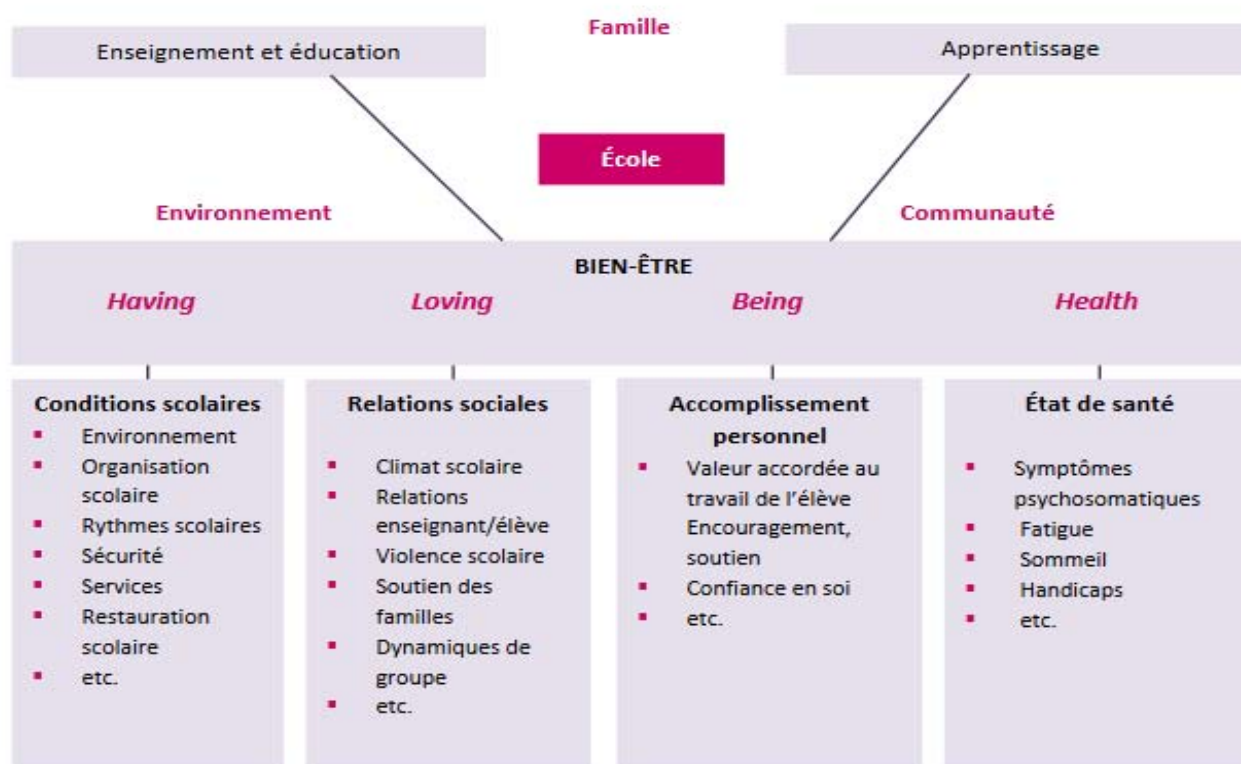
Famille

Enseignement et éducation

Apprentissage

École

Environnement

Communauté

BIEN-ÊTRE

*Having* *Loving* *Being* *Health*

**Conditions scolaires**
- Environnement
- Organisation scolaire
- Rythmes scolaires
- Sécurité
- Services
- Restauration scolaire
- etc.

**Relations sociales**
- Climat scolaire
- Relations enseignant/élève
- Violence scolaire
- Soutien des familles
- Dynamiques de groupe
- etc.

**Accomplissement personnel**
- Valeur accordée au travail de l'élève Encouragement, soutien
- Confiance en soi
- etc.

**État de santé**
- Symptômes psychosomatiques
- Fatigue
- Sommeil
- Handicaps
- etc.